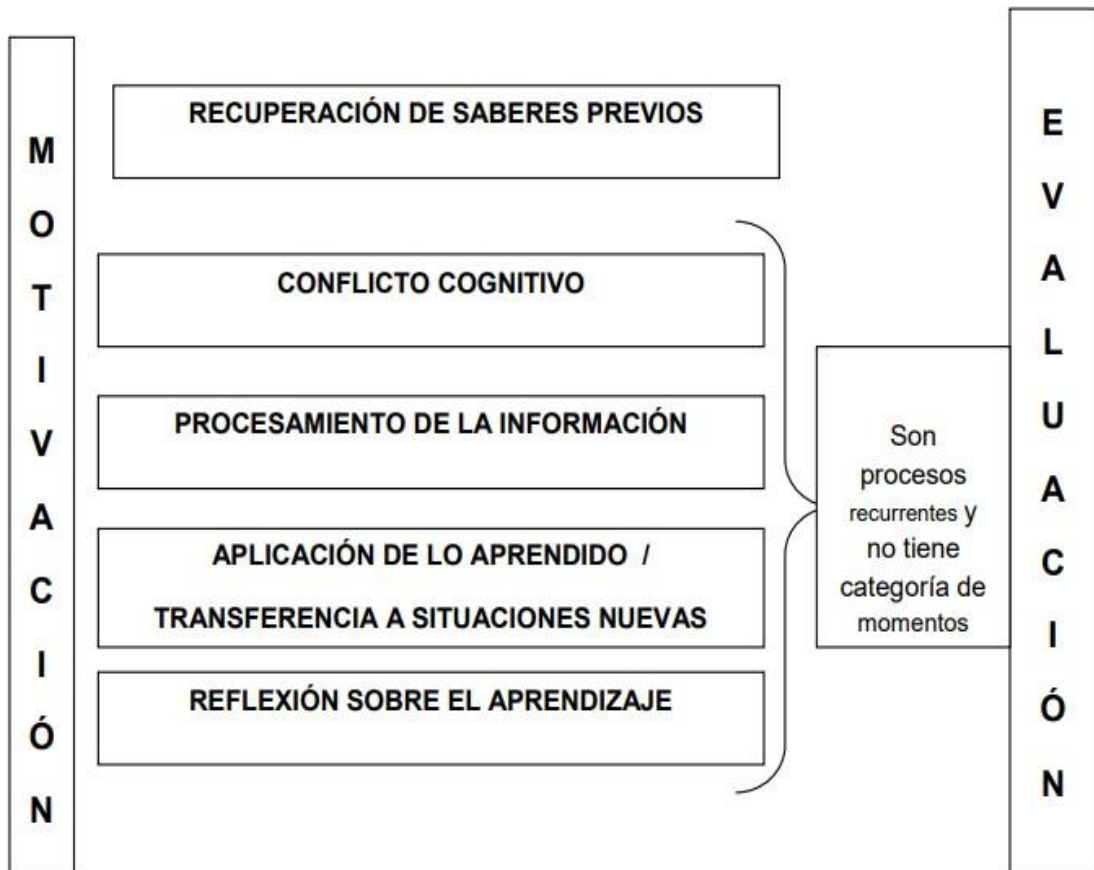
M
O
T
I
V
A
C
I
Ó
N

RECUPERACIÓN DE SABERES PREVIOS

CONFLICTO COGNITIVO

PROCESAMIENTO DE LA INFORMACIÓN

APLICACIÓN DE LO APRENDIDO / TRANSFERENCIA A SITUACIONES NUEVAS

REFLEXIÓN SOBRE EL APRENDIZAJE

Son procesos recurrentes y no tiene categoría de momentos

E
V
A
L
U
A
C
I
Ó
N